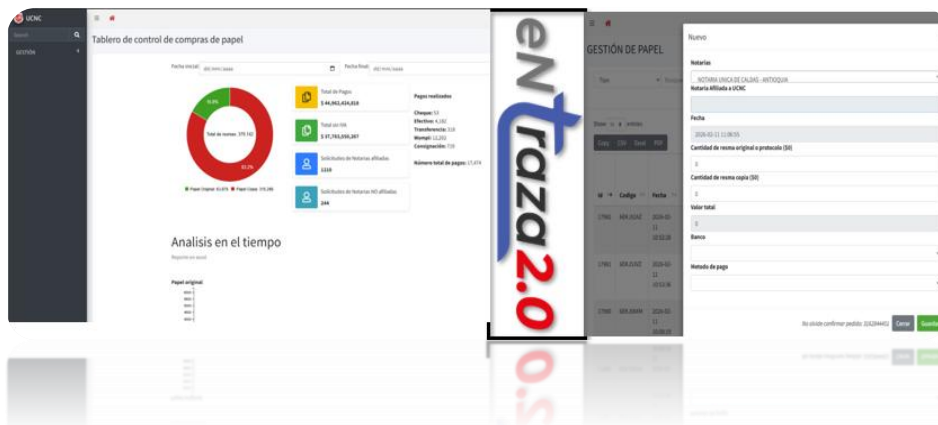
UCNC

Search

GESTIÓN

Tablero de control de compras de papel

Fecha inicial: dd/mm/aaaa

Fecha final: dd/mm/aaaa

Total de resmas: 379.163

16.6%

83.3%

Papel Original: 61.875 Papel Copia: 378.288

Total de Pagos
$ 44.962.434.616

Total sin IVA
$ 37.783.558.207

Solicitudes de Notarias afiliadas
1210

Solicitudes de Notarias NO afiliadas
244

Pagos realizados

Cheque: 53
Efectivo: 4.182
Transferencia: 319
Wompi: 12,202
Consignación: 718

Número total de pagos: 17,474

Analisis en el tiempo

Reporte en excel

Papel original

eNtraza2.0

GESTIÓN DE PAPEL

Tipo

Show 10 entries

Copy CSV Excel PDF

Id Codigo Fecha

17901 6DLJUG6Z 2024-02-11 10:32:28

17902 6DLJUG6Z 2024-02-11 10:33:36

17900 6DLJ0WM 2024-02-11 10:00:22

Nuevo

Notarías

NOTARIA UNICA DE CALDAS - ANTIOQUIA

Notaría Afiliada a UCNC

Fecha

2024-02-11 11:00:55

Cantidad de resma original o protocolo ($0)

0

Cantidad de resma copia ($0)

0

Valor total

0

Banco

Metodo de pago

No olvide confirmar pedido: 3152844452

Cerrar

Guardar